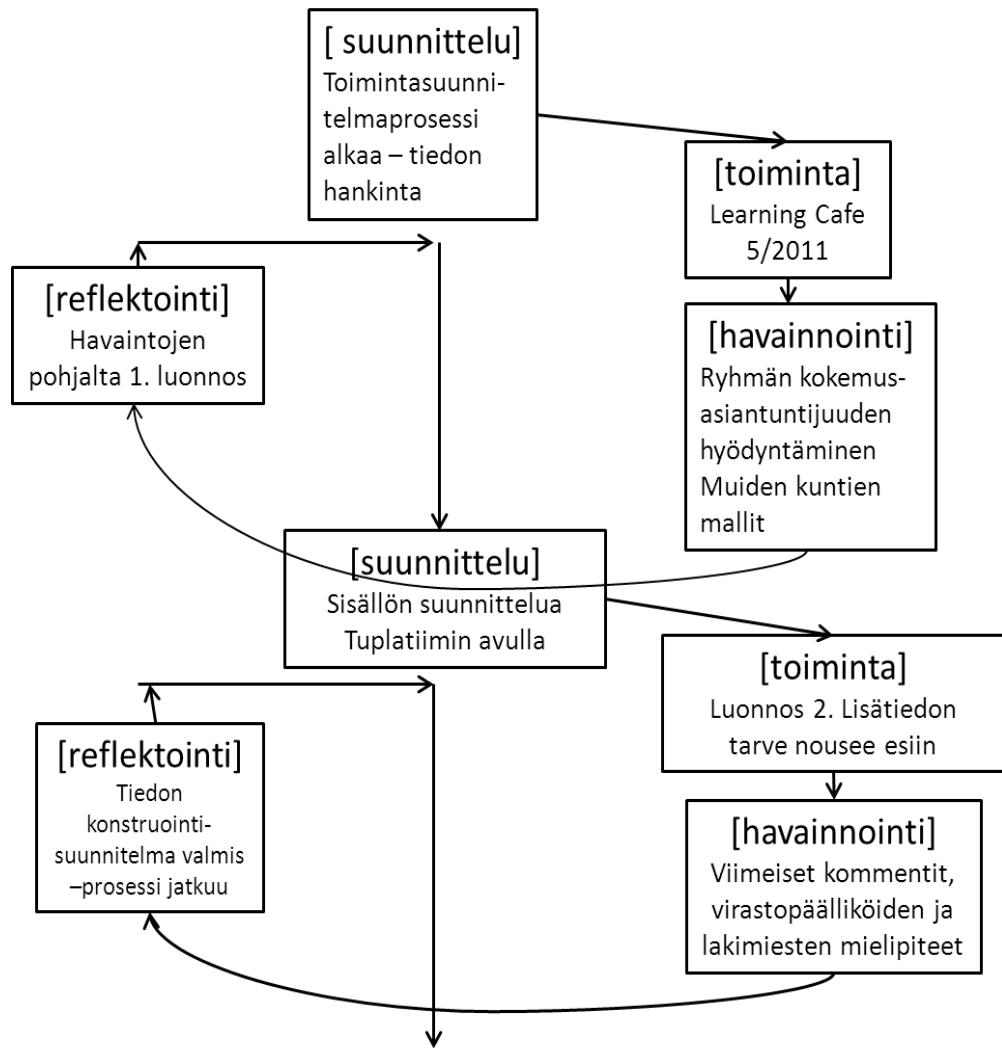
[ suunnittelu]
Toimintasuunnitelmaprosessi alkaa – tiedon hankinta

[toiminta]
Learning Cafe 5/2011

[havainnointi]
Ryhmän kokemusasiantuntijuuden hyödyntäminen Muiden kuntien mallit

[reflektointi]
Havaintojen pohjalta 1. luonnos

[suunnittelu]
Sisällön suunnittelua Tuplatiimin avulla

[toiminta]
Luonnos 2. Lisätiedon tarve nousee esiin

[havainnointi]
Viimeiset kommentit, virastopäälliköiden ja lakimiesten mielipiteet

[reflektointi]
Tiedon konstruointisuunnitelma valmis –prosessi jatkuu